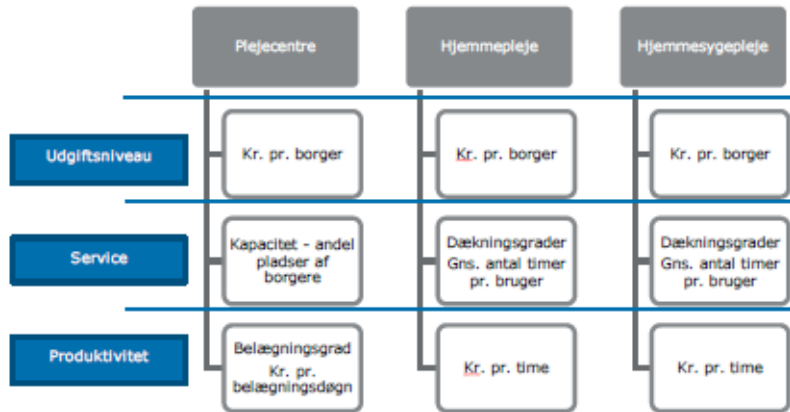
| | Plejecentre | Hjemmepleje | Hjemmesygepleje |
|---|---|---|---|
| Udgiftsniveau | Kr. pr. borger | Kr. pr. borger | Kr. pr. borger |
| Service | Kapacitet - andel pladser af borgere | Dækningsgrader Gns. antal timer pr. bruger | Dækningsgrader Gns. antal timer pr. bruger |
| Produktivitet | Belægningsgrad Kr. pr. belægningsdøgn | Kr. pr. time | Kr. pr. time |